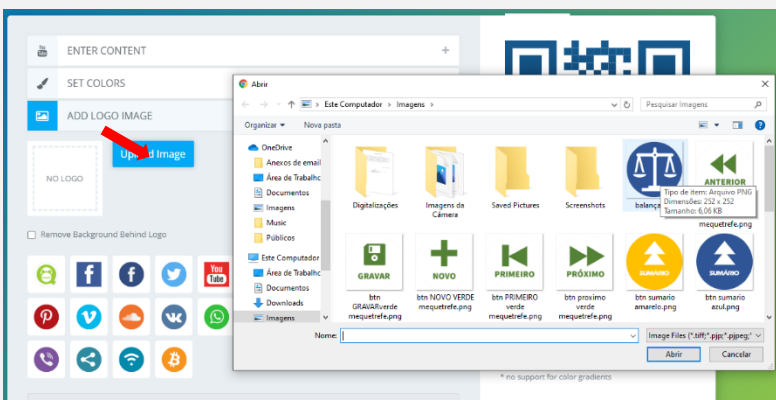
ENTER CONTENT
SET COLORS
ADD LOGO IMAGE
NO LOGO
Up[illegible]d Image
Remove Background Behind Logo

Abrir
Este Computador › Imagens
Pesquisar Imagens
Organizar ▾
Nova pasta
OneDrive
Anexos de email
Área de Trabalho
Documentos
Imagens
Music
Públicos
Este Computador
Área de Trabalho
Documentos
Downloads
Imagens

Digitalizações
Imagens da Câmera
Saved Pictures
Screenshots
balança
Tipo de item: Arquivo PNG
Dimensões: 252 x 252
Tamanho: 6,06 KB
ANTERIOR
mequetrefe.png
GRAVAR
btn GRAVARverde mequetrefe.png
NOVO
btn NOVO VERDE mequetrefe.png
PRIMEIRO
btn PRIMEIRO verde mequetrefe.png
PRÓXIMO
btn proximo verde mequetrefe.png
SUMÁRIO
btn sumario amarelo.png
SUMÁRIO
btn sumario azul.png

Nome:
Image Files (*.tiff;*.pjp;*.pjpeg;*
Abrir
Cancelar

* no support for color gradients